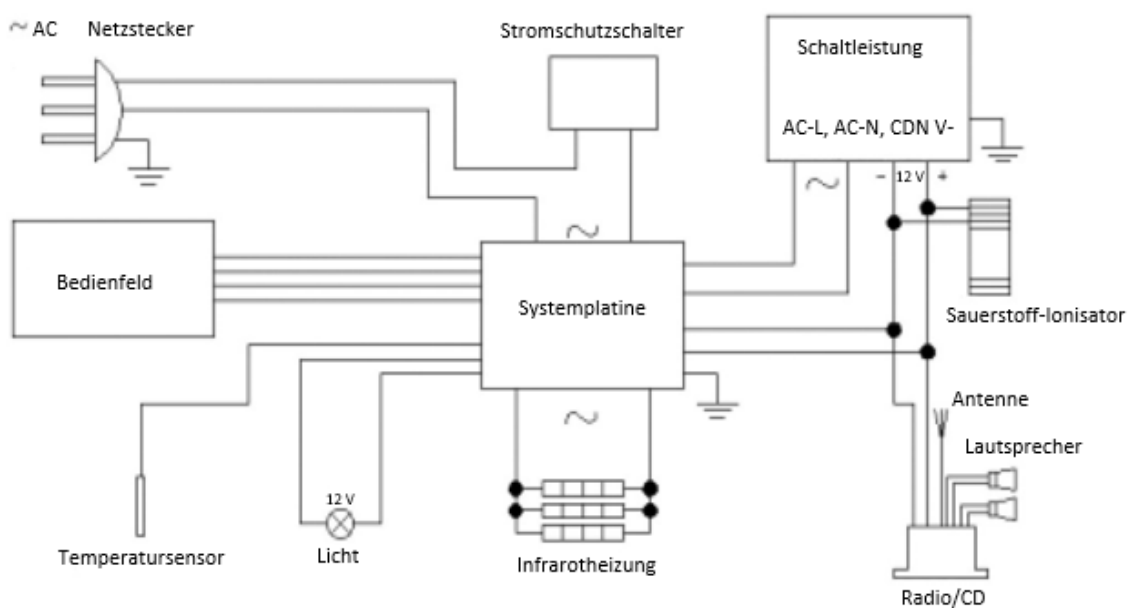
~ AC Netzstecker

Stromschutzschalter

Schaltleistung

AC-L, AC-N, CDN V-

− 12 V +

~

~

Bedienfeld

Systemplatine

Sauerstoff-Ionisator

~

Antenne

Lautsprecher

12 V

Temperatursensor

Licht

Infrarotheizung

Radio/CD